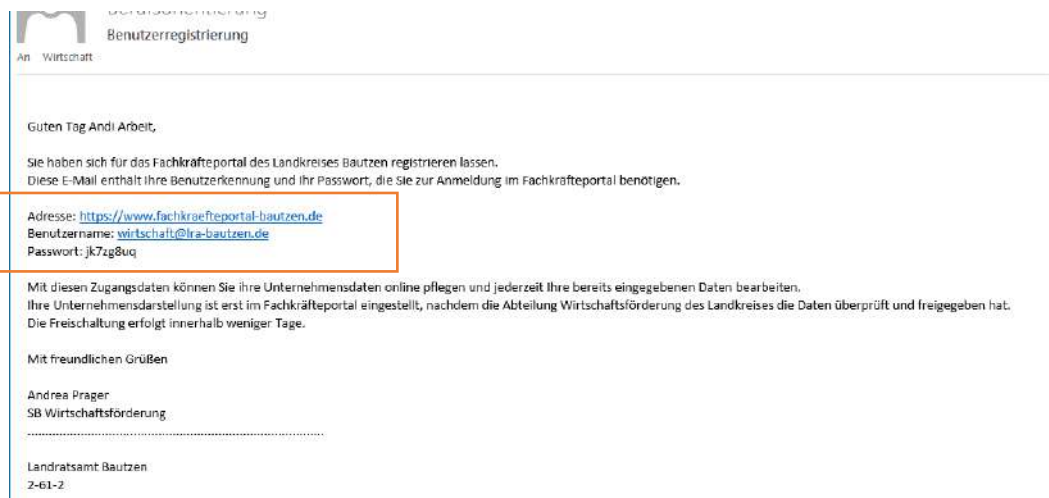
Berufsorientierung
Benutzerregistrierung
An Wirtschaft

Guten Tag Andi Arbeit,

Sie haben sich für das Fachkräfteportal des Landkreises Bautzen registrieren lassen.
Diese E-Mail enthält Ihre Benutzerkennung und Ihr Passwort, die Sie zur Anmeldung im Fachkräfteportal benötigen.

Adresse: https://www.fachkraefteportal-bautzen.de
Benutzername: wirtschaft@lra-bautzen.de
Passwort: jk7zg8uq

Mit diesen Zugangsdaten können Sie ihre Unternehmensdaten online pflegen und jederzeit Ihre bereits eingegebenen Daten bearbeiten.
Ihre Unternehmensdarstellung ist erst im Fachkräfteportal eingestellt, nachdem die Abteilung Wirtschaftsförderung des Landkreises die Daten überprüft und freigegeben hat.
Die Freischaltung erfolgt innerhalb weniger Tage.

Mit freundlichen Grüßen

Andrea Prager
SB Wirtschaftsförderung
.......................................................................................

Landratsamt Bautzen
2-61-2